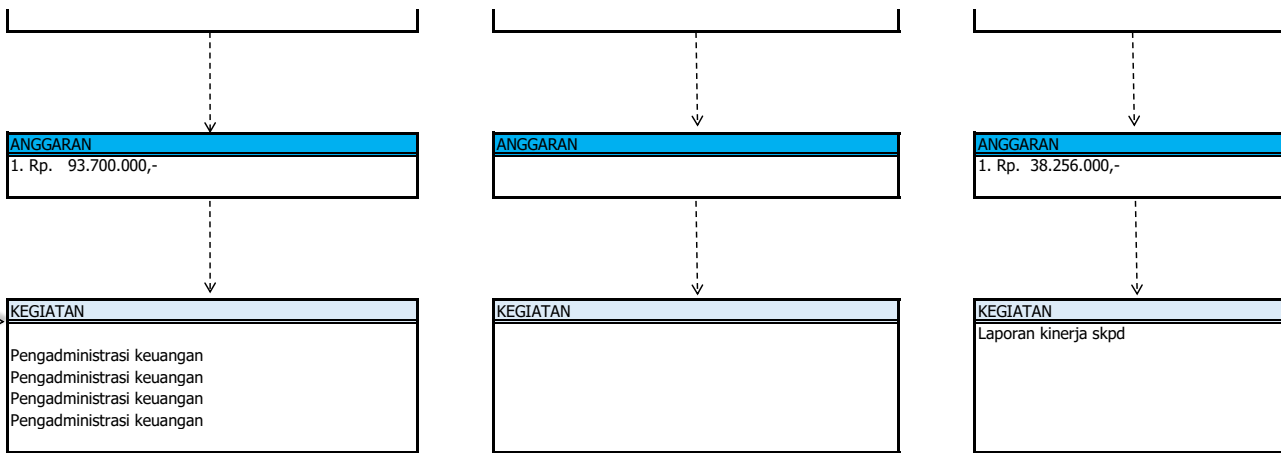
ANGGARAN
1. Rp. 93.700.000,-

KEGIATAN
Pengadministrasi keuangan
Pengadministrasi keuangan
Pengadministrasi keuangan
Pengadministrasi keuangan

ANGGARAN

KEGIATAN

ANGGARAN
1. Rp. 38.256.000,-

KEGIATAN
Laporan kinerja skpd